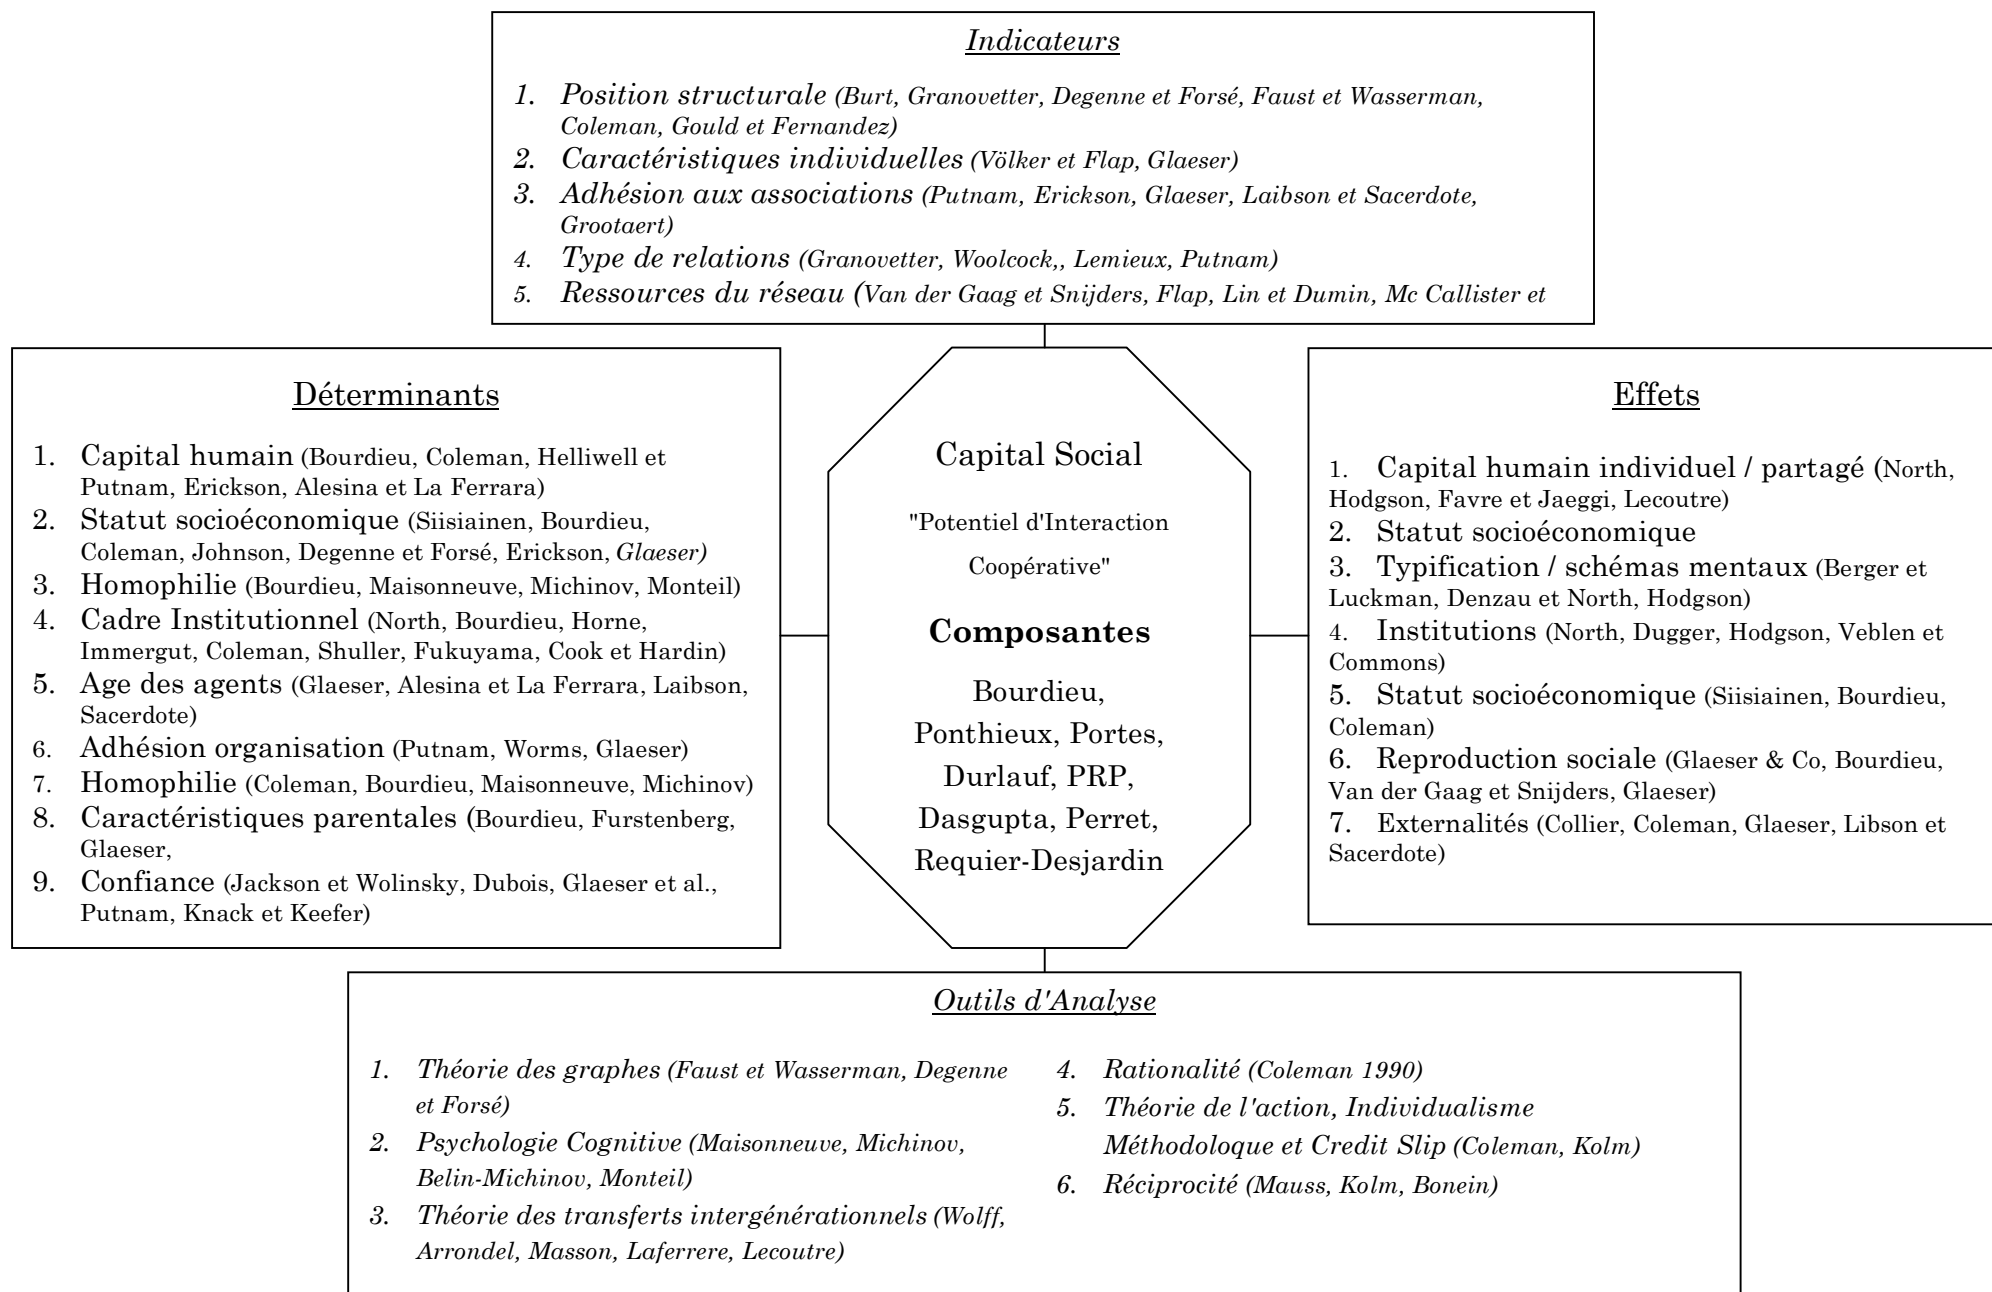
Indicateurs

1. Position structurale (Burt, Granovetter, Degenne et Forsé, Faust et Wasserman, Coleman, Gould et Fernandez)
2. Caractéristiques individuelles (Völker et Flap, Glaeser)
3. Adhésion aux associations (Putnam, Erickson, Glaeser, Laibson et Sacerdote, Grootaert)
4. Type de relations (Granovetter, Woolcock,, Lemieux, Putnam)
5. Ressources du réseau (Van der Gaag et Snijders, Flap, Lin et Dumin, Mc Callister et

Déterminants

1. Capital humain (Bourdieu, Coleman, Helliwell et Putnam, Erickson, Alesina et La Ferrara)
2. Statut socioéconomique (Siisiainen, Bourdieu, Coleman, Johnson, Degenne et Forsé, Erickson, Glaeser)
3. Homophilie (Bourdieu, Maisonneuve, Michinov, Monteil)
4. Cadre Institutionnel (North, Bourdieu, Horne, Immergut, Coleman, Shuller, Fukuyama, Cook et Hardin)
5. Age des agents (Glaeser, Alesina et La Ferrara, Laibson, Sacerdote)
6. Adhésion organisation (Putnam, Worms, Glaeser)
7. Homophilie (Coleman, Bourdieu, Maisonneuve, Michinov)
8. Caractéristiques parentales (Bourdieu, Furstenberg, Glaeser,
9. Confiance (Jackson et Wolinsky, Dubois, Glaeser et al., Putnam, Knack et Keefer)

Capital Social

"Potentiel d'Interaction Coopérative"

Composantes

Bourdieu, Ponthieux, Portes, Durlauf, PRP, Dasgupta, Perret, Requier-Desjardin

Effets

1. Capital humain individuel / partagé (North, Hodgson, Favre et Jaeggi, Lecoutre)
2. Statut socioéconomique
3. Typification / schémas mentaux (Berger et Luckman, Denzau et North, Hodgson)
4. Institutions (North, Dugger, Hodgson, Veblen et Commons)
5. Statut socioéconomique (Siisiainen, Bourdieu, Coleman)
6. Reproduction sociale (Glaeser & Co, Bourdieu, Van der Gaag et Snijders, Glaeser)
7. Externalités (Collier, Coleman, Glaeser, Libson et Sacerdote)

Outils d'Analyse

1. Théorie des graphes (Faust et Wasserman, Degenne et Forsé)
2. Psychologie Cognitive (Maisonneuve, Michinov, Belin-Michinov, Monteil)
3. Théorie des transferts intergénérationnels (Wolff, Arrondel, Masson, Laferrere, Lecoutre)
4. Rationalité (Coleman 1990)
5. Théorie de l'action, Individualisme Méthodoloque et Credit Slip (Coleman, Kolm)
6. Réciprocité (Mauss, Kolm, Bonein)